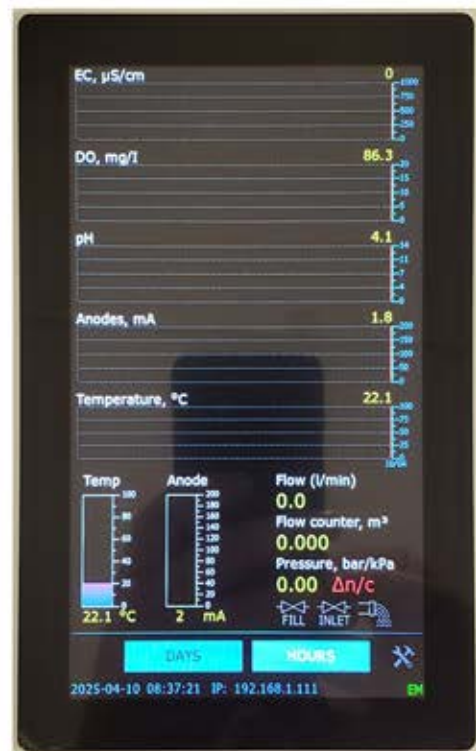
EC, µS/cm
0
1000
750
500
250
0

DO, mg/l
86.3
25
20
15
10
5
0

pH
4.1
14
11
7
4
0

Anodes, mA
1.8
200
150
100
50
0

Temperature, °C
22.1
100
75
50
25
0

Temp
100
80
60
40
20
0
22.1 °C

Anode
200
180
160
140
120
100
80
60
40
20
0
2 mA

Flow (l/min)
0.0
Flow counter, m³
0.000
Pressure, bar/kPa
0.00 Δn/c
FILL INLET

DAYS
HOURS

2025-04-10 08:37:21 IP: 192.168.1.111
EM